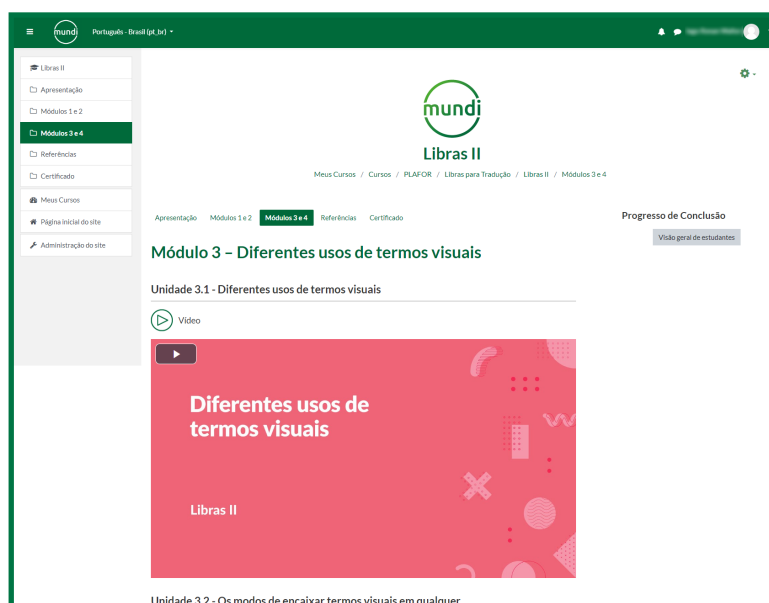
mundi Português - Brasil (pt_br)

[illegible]

Libras II
Apresentação
Módulos 1 e 2
Módulos 3 e 4
Referências
Certificado
Meus Cursos
Página inicial do site
Administração do site

mundi
Libras II
Meus Cursos / Cursos / PLAFOR / Libras para Tradução / Libras II / Módulos 3 e 4

Apresentação Módulos 1 e 2 Módulos 3 e 4 Referências Certificado

Progresso de Conclusão
Visão geral de estudantes

Módulo 3 – Diferentes usos de termos visuais

Unidade 3.1 - Diferentes usos de termos visuais

Vídeo

Diferentes usos de termos visuais

Libras II

Unidade 3.2 - Os modos de encaixar termos visuais em qualquer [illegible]